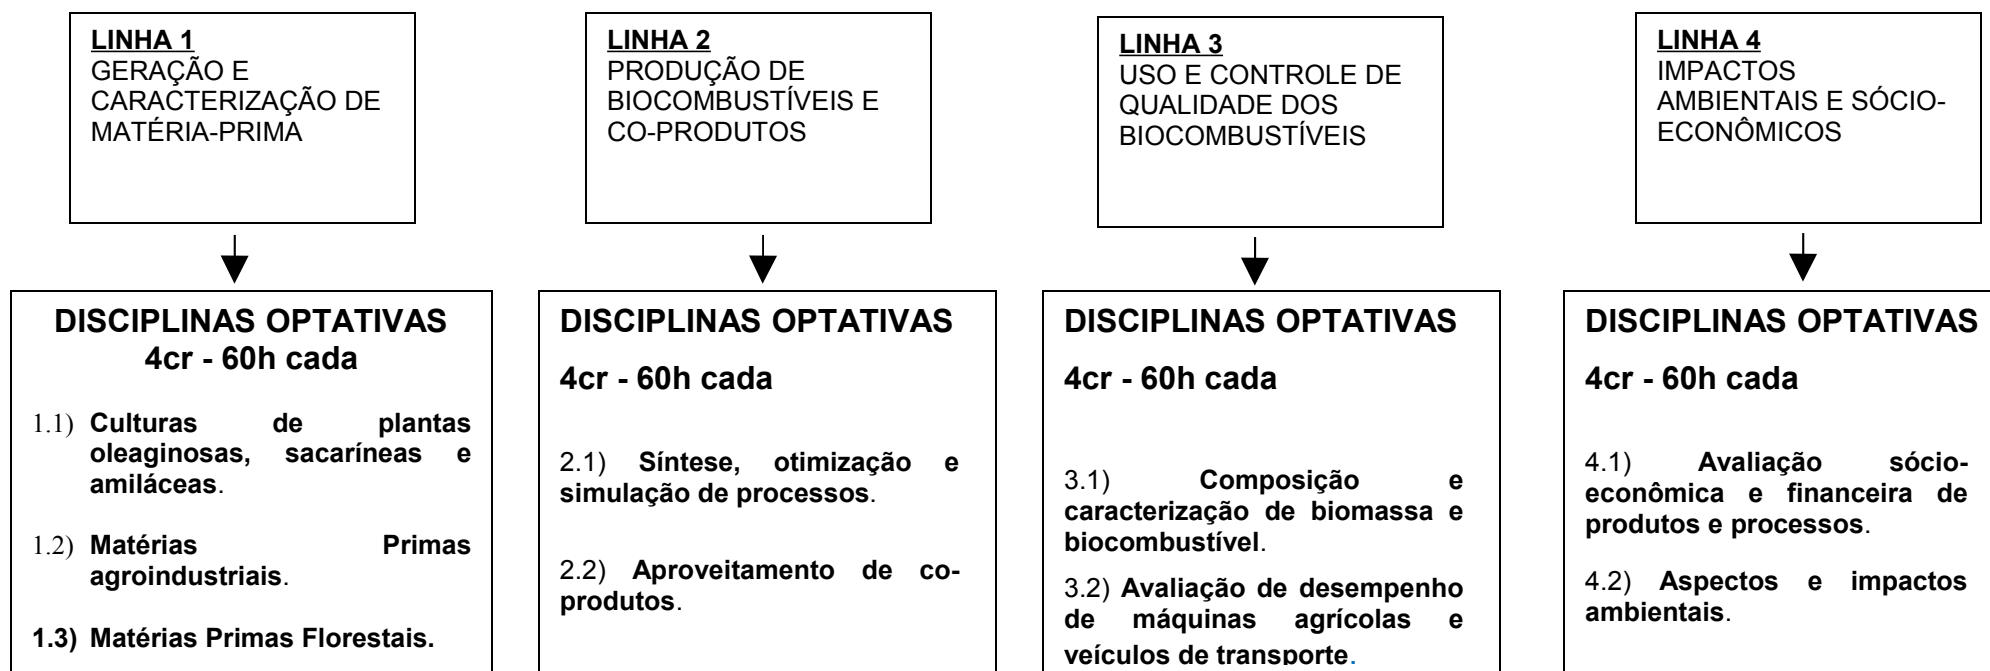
LINHA 1
GERAÇÃO E CARACTERIZAÇÃO DE MATÉRIA-PRIMA

LINHA 2
PRODUÇÃO DE BIOCOMBUSTÍVEIS E CO-PRODUTOS

LINHA 3
USO E CONTROLE DE QUALIDADE DOS BIOCOMBUSTÍVEIS

LINHA 4
IMPACTOS AMBIENTAIS E SÓCIO-ECONÔMICOS

DISCIPLINAS OPTATIVAS
4cr - 60h cada

1.1) Culturas de plantas oleaginosas, sacaríneas e amiláceas.

1.2) Matérias Primas agroindustriais.

1.3) Matérias Primas Florestais.

DISCIPLINAS OPTATIVAS
4cr - 60h cada

2.1) Síntese, otimização e simulação de processos.

2.2) Aproveitamento de co-produtos.

DISCIPLINAS OPTATIVAS
4cr - 60h cada

3.1) Composição e caracterização de biomassa e biocombustível.

3.2) Avaliação de desempenho de máquinas agrícolas e veículos de transporte.

DISCIPLINAS OPTATIVAS
4cr - 60h cada

4.1) Avaliação sócio-econômica e financeira de produtos e processos.

4.2) Aspectos e impactos ambientais.